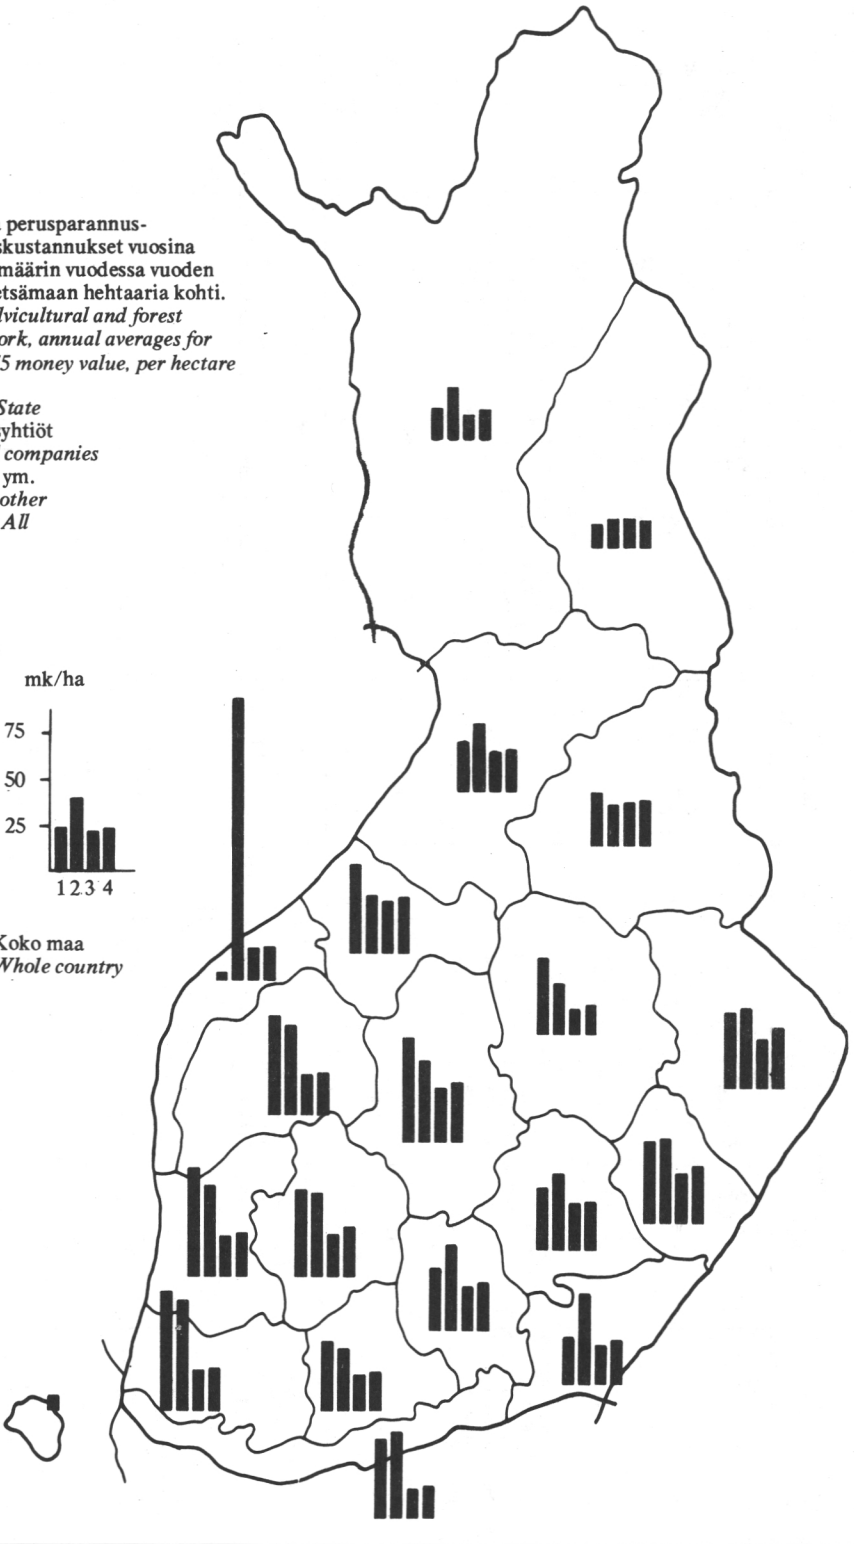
perusparannuskustannukset vuosina
määrin vuodessa vuoden
etsämaan hehtaaria kohti.
lvicultural and forest
ork, annual averages for
5 money value, per hectare

State
yhtiöt
companies
ym.
other
All

mk/ha

75
50
25

1 2 3 4

Koko maa
Whole country